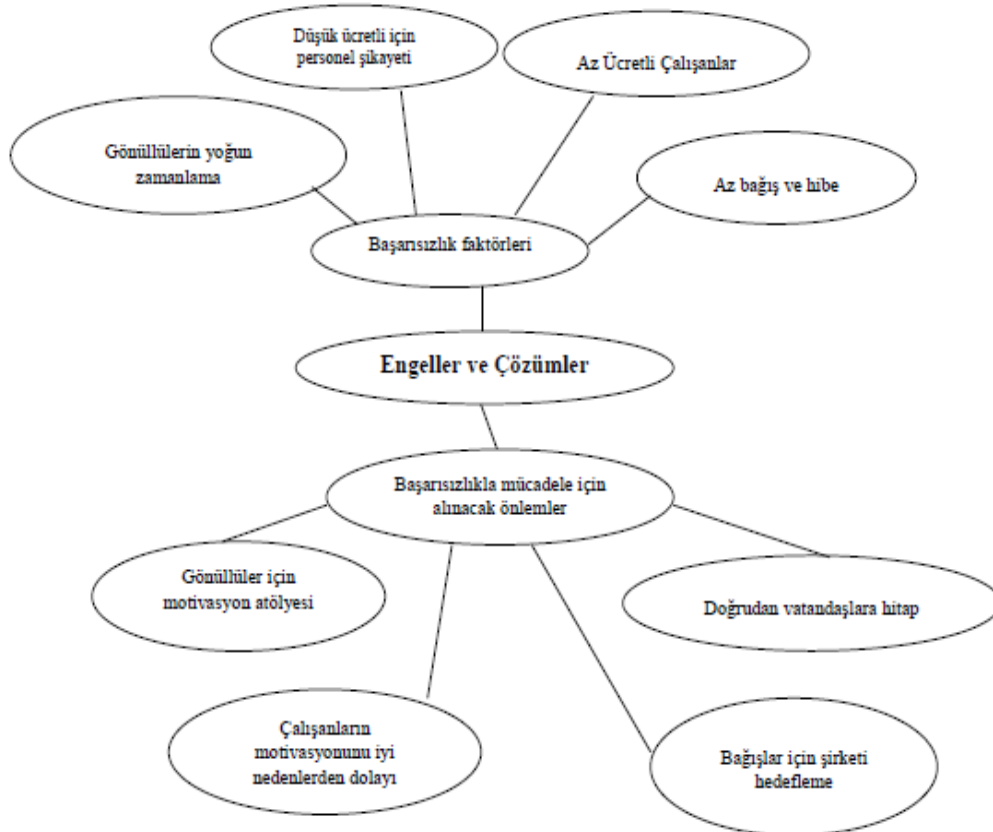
Düşük ücretli için personel şikayeti

Az Ücretli Çalışanlar

Gönüllülerin yoğun zamanlama

Az bağış ve hibe

Başarısızlık faktörleri

Engeller ve Çözümler

Başarısızlıkla mücadele için alınacak önlemler

Gönüllüler için motivasyon atölyesi

Doğrudan vatandaşlara hitap

Çalışanların motivasyonunu iyi nedenlerden dolayı

Bağışlar için şirketi hedefleme